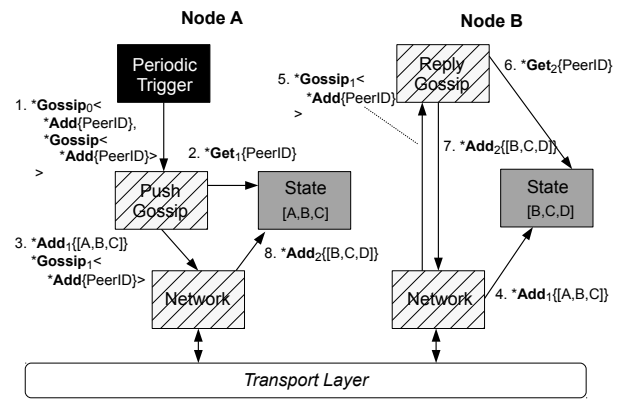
Node A

Node B

Periodic Trigger

1. *Gossip$_0$< *Add{PeerID}, *Gossip< *Add{PeerID}> >

2. *Get$_1${PeerID}

Push Gossip

State [A,B,C]

3. *Add$_1${[A,B,C]} *Gossip$_1$< *Add{PeerID}>

8. *Add$_2${[B,C,D]}

Network

Reply Gossip

5. *Gossip$_1$< *Add{PeerID} >

6. *Get$_2${PeerID}

7. *Add$_2${[B,C,D]}

State [B,C,D]

Network

4. *Add$_1${[A,B,C]}

Transport Layer